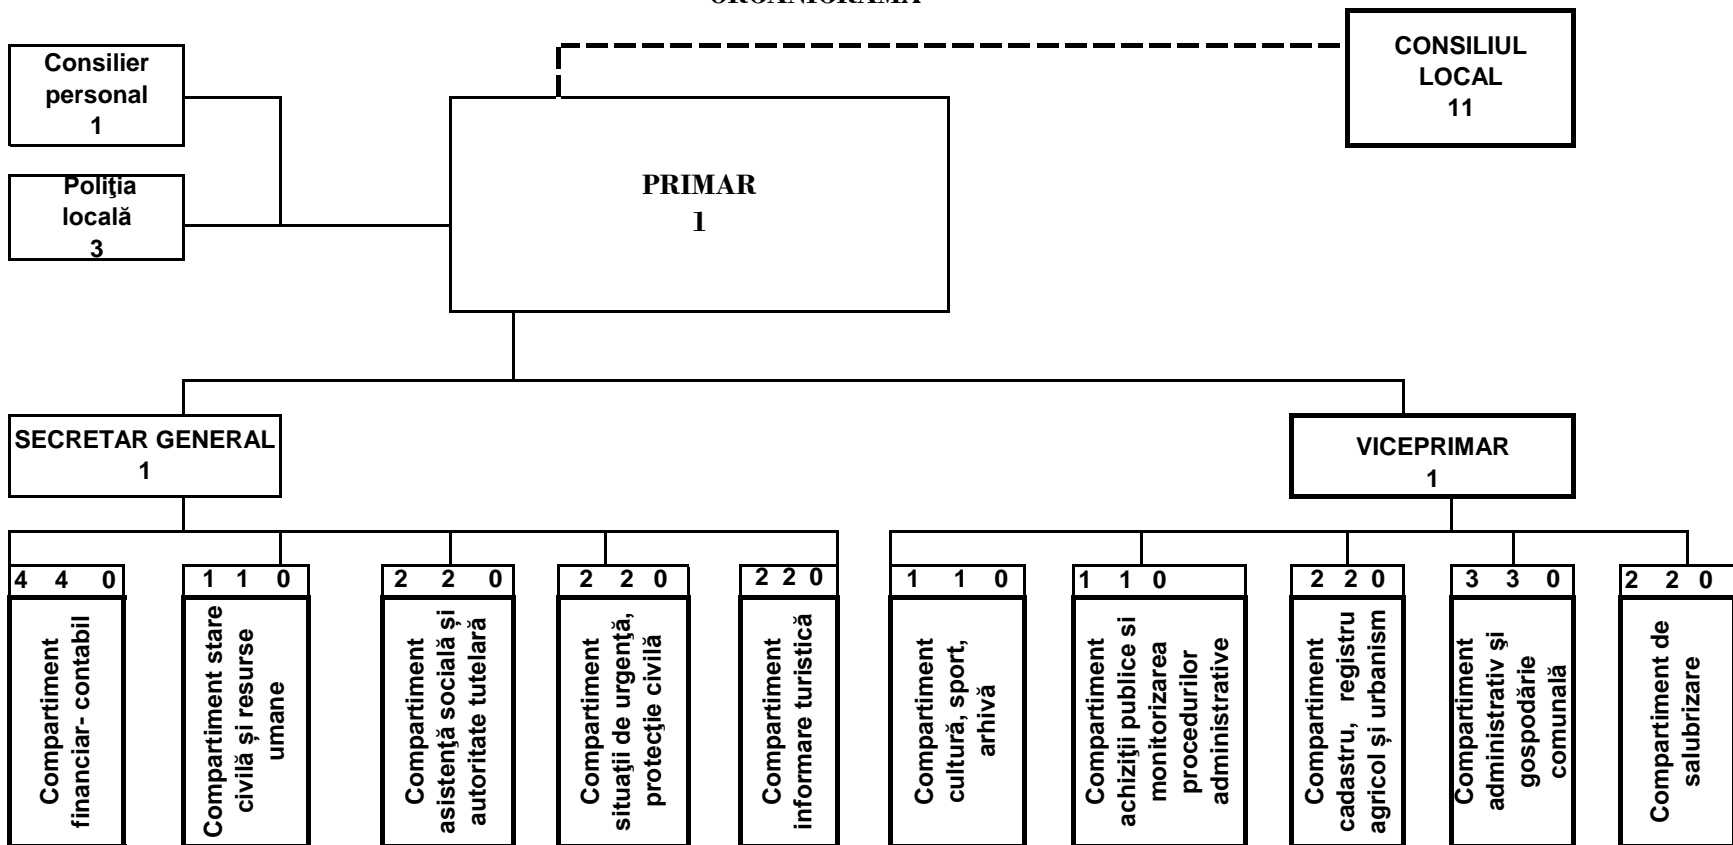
ORGANIGRAMA

Consilier personal
1

Poliţia locală
3

PRIMAR
1

CONSILIUL LOCAL
11

SECRETAR GENERAL
1

VICEPRIMAR
1

| 4 | 4 | 0 |
|---|---|---|

Compartiment financiar- contabil

| 1 | 1 | 0 |
|---|---|---|

Compartiment stare civilă și resurse umane

| 2 | 2 | 0 |
|---|---|---|

Compartiment asistenţă socială și autoritate tutelară

| 2 | 2 | 0 |
|---|---|---|

Compartiment situaţii de urgenţă, protecţie civilă

| 2 | 2 | 0 |
|---|---|---|

Compartiment informare turistică

| 1 | 1 | 0 |
|---|---|---|

Compartiment cultură, sport, arhivă

| 1 | 1 | 0 |
|---|---|---|

Compartiment achiziţii publice si monitorizarea procedurilor administrative

| 2 | 2 | 0 |
|---|---|---|

Compartiment cadastru, registru agricol și urbanism

| 3 | 3 | 0 |
|---|---|---|

Compartiment administrativ și gospodărie comunală

| 2 | 2 | 0 |
|---|---|---|

Compartiment de salubrizare